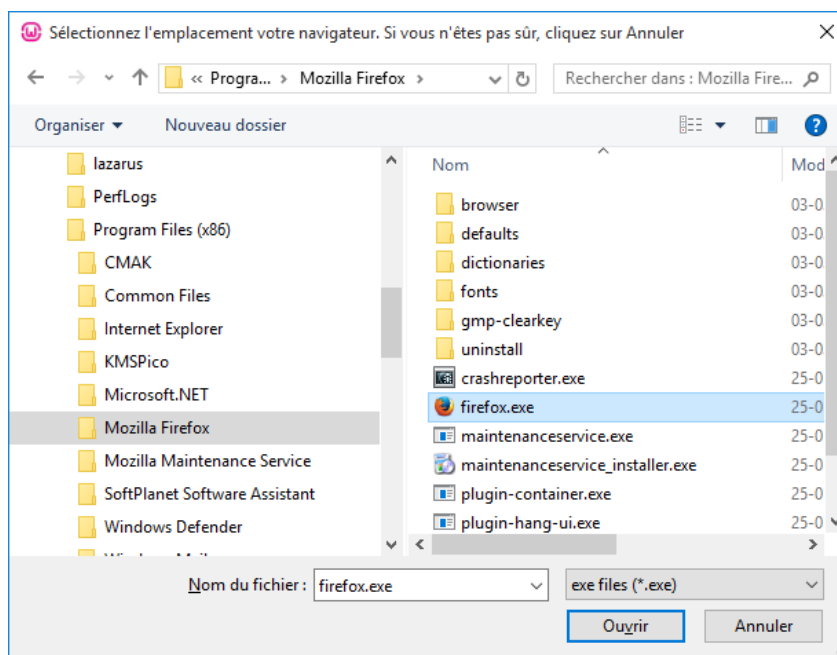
Sélectionnez l'emplacement votre navigateur. Si vous n'êtes pas sûr, cliquez sur Annuler

« Progra... › Mozilla Firefox ›

Rechercher dans : Mozilla Fire...

Organiser ▾ Nouveau dossier

lazarus
PerfLogs
Program Files (x86)
CMAK
Common Files
Internet Explorer
KMSPico
Microsoft.NET
Mozilla Firefox
Mozilla Maintenance Service
SoftPlanet Software Assistant
Windows Defender
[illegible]

| Nom | Mod |
|---|---|
| browser | 03-0 |
| defaults | 03-0 |
| dictionaries | 03-0 |
| fonts | 03-0 |
| gmp-clearkey | 03-0 |
| uninstall | 03-0 |
| crashreporter.exe | 25-0 |
| firefox.exe | 25-0 |
| maintenanceservice.exe | 25-0 |
| maintenanceservice_installer.exe | 25-0 |
| plugin-container.exe | 25-0 |
| plugin-hang-ui.exe | 25-0 |

Nom du fichier : firefox.exe
exe files (*.exe)
Ouvrir
Annuler